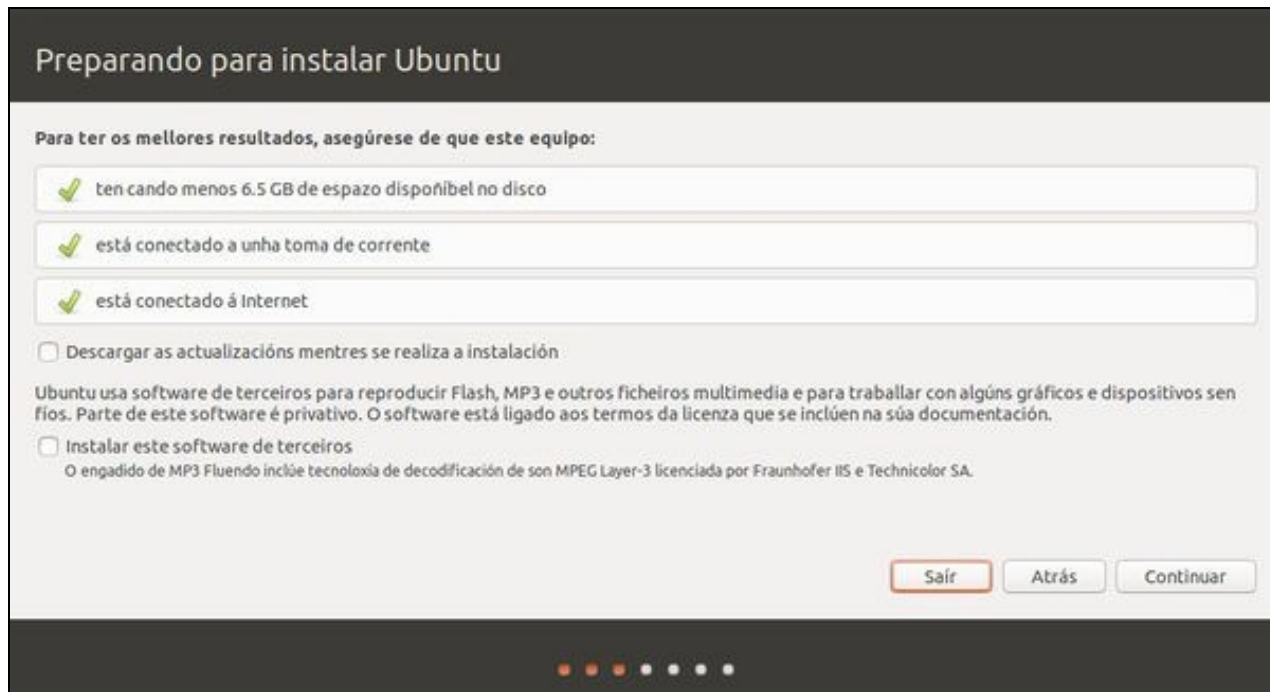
Preparando para instalar Ubuntu

Para ter os mellores resultados, asegúrese de que este equipo:

ten cando menos 6.5 GB de espazo dispoñíbel no disco

está conectado a unha toma de corrente

está conectado á Internet

Descargar as actualizacións mentres se realiza a instalación

Ubuntu usa software de terceiros para reproducir Flash, MP3 e outros ficheiros multimedia e para traballar con algúns gráficos e dispositivos sen fíos. Parte de este software é privativo. O software está ligado aos termos da licenza que se inclúen na súa documentación.

Instalar este software de terceiros

O engadido de MP3 Fluendo inclúe tecnoloxía de decodificación de son MPEG Layer-3 licenciada por Fraunhofer IIS e Technicolor SA.

Saír

Atrás

Continuar